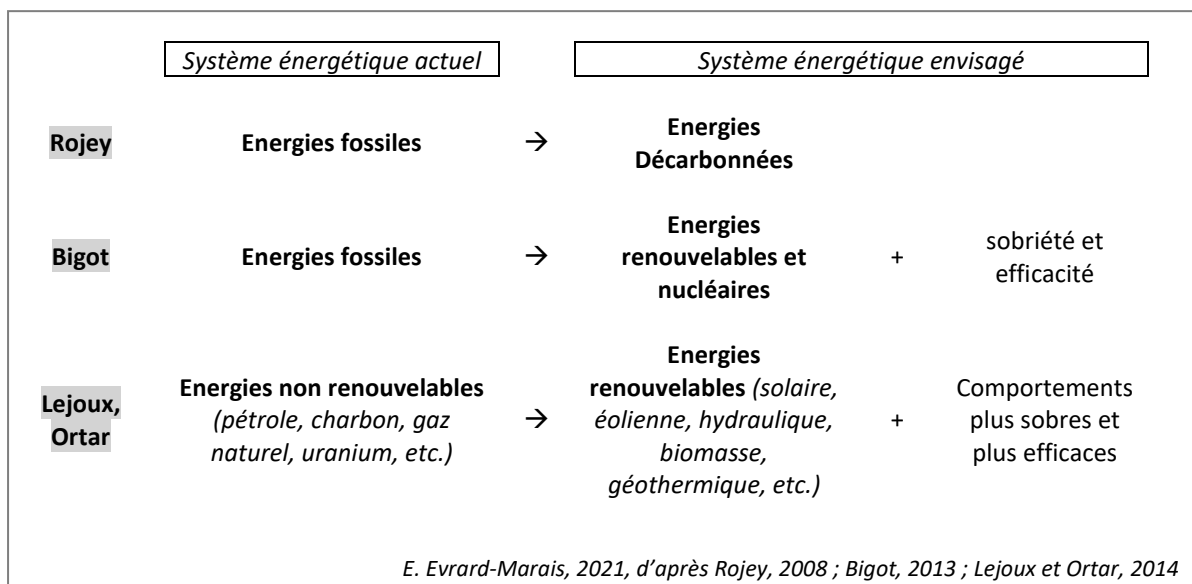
| | Système énergétique actuel | | Système énergétique envisagé | | |
|---|---|---|---|---|---|
| **Rojey** | **Energies fossiles** | → | **Energies Décarbonnées** | | |
| **Bigot** | **Energies fossiles** | → | **Energies renouvelables et nucléaires** | + | sobriété et efficacité |
| **Lejoux, Ortar** | **Energies non renouvelables** *(pétrole, charbon, gaz naturel, uranium, etc.)* | → | **Energies renouvelables** *(solaire, éolienne, hydraulique, biomasse, géothermique, etc.)* | + | Comportements plus sobres et plus efficaces |

*E. Evrard-Marais, 2021, d'après Rojey, 2008 ; Bigot, 2013 ; Lejoux et Ortar, 2014*